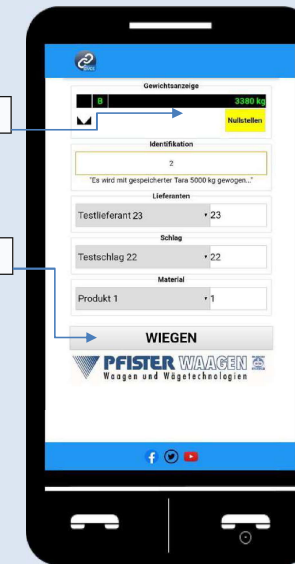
Gewichtsanzeige
B
3380 kg
Nullstellen

Identifikation
2
"Es wird mit gespeicherter Tara 5000 kg gewogen..."

Lieferanten
Testlieferant 23
23

Schlag
Testschlag 22
22

Material
Produkt 1
1

WIEGEN

PFISTER WAAGEN
Waagen und Wägetechnologien